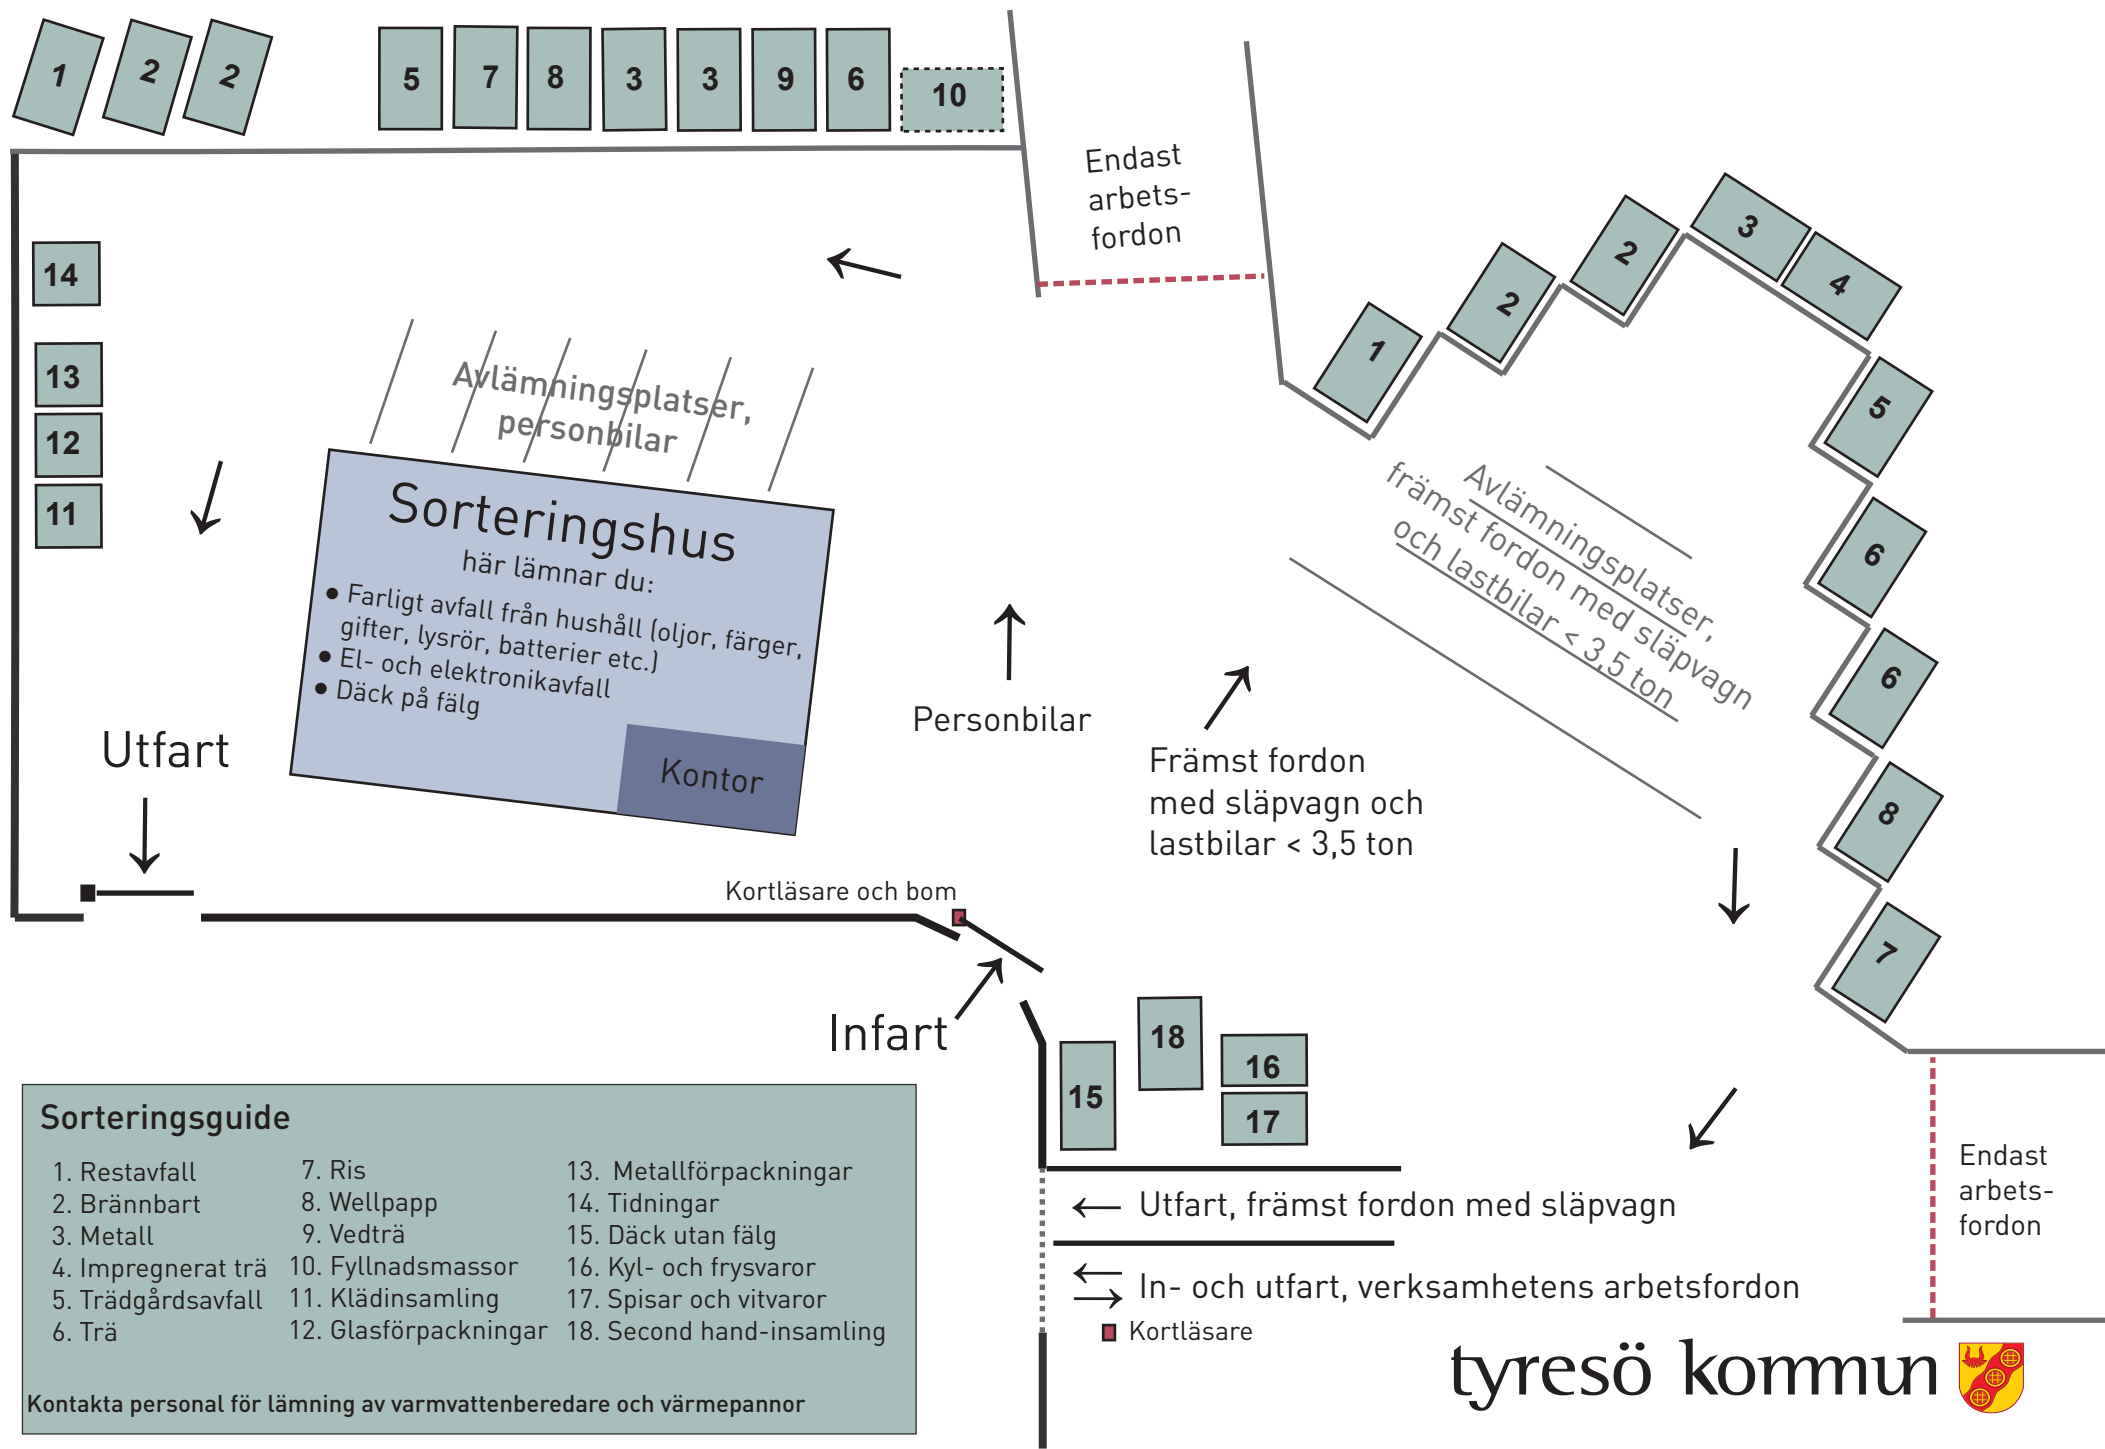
1 2 2 5 7 8 3 3 9 6 10

Endast arbetsfordon

14
13
12
11

Avlämningsplatser, personbilar

Sorteringshus
här lämnar du:
• Farligt avfall från hushåll (oljor, färger, gifter, lysrör, batterier etc.)
• El- och elektronikavfall
• Däck på fälg

Kontor

1 2 2 3 4 5 6 6 8 7

Avlämningsplatser, främst fordon med släpvagn och lastbilar < 3,5 ton

Personbilar

Främst fordon med släpvagn och lastbilar < 3,5 ton

Utfart

Kortläsare och bom

Infart

15 18 16 17

Sorteringsguide

| | | |
|---|---|---|
| 1. Restavfall | 7. Ris | 13. Metallförpackningar |
| 2. Brännbart | 8. Wellpapp | 14. Tidningar |
| 3. Metall | 9. Vedträ | 15. Däck utan fälg |
| 4. Impregnerat trä | 10. Fyllnadsmassor | 16. Kyl- och frysvaror |
| 5. Trädgårdsavfall | 11. Klädinsamling | 17. Spisar och vitvaror |
| 6. Trä | 12. Glasförpackningar | 18. Second hand-insamling |

Kontakta personal för lämning av varmvattenberedare och värmepannor

← Utfart, främst fordon med släpvagn

In- och utfart, verksamhetens arbetsfordon

Kortläsare

Endast arbetsfordon

tyresö kommun